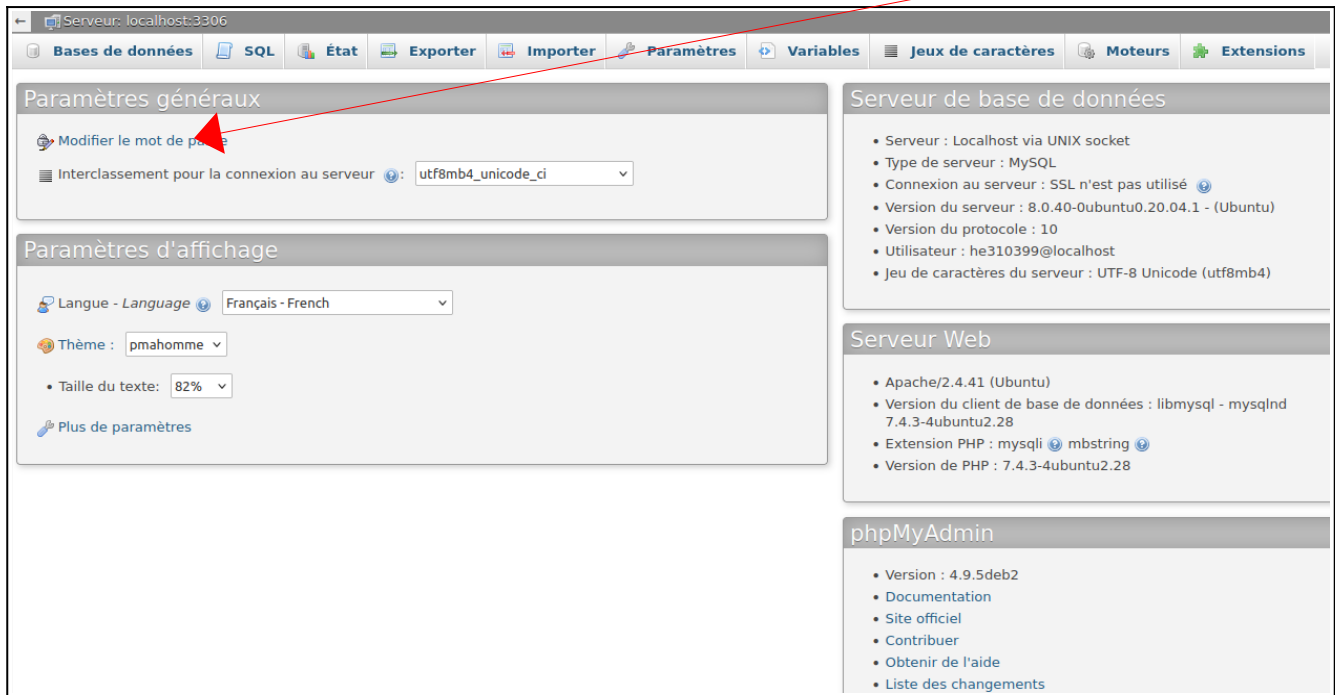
Serveur: localhost:3306

Bases de données | SQL | État | Exporter | Importer | Paramètres | Variables | Jeux de caractères | Moteurs | Extensions

Paramètres généraux

Modifier le mot de pa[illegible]

Interclassement pour la connexion au serveur utf8mb4_unicode_ci

Paramètres d'affichage

Langue - Language Français - French

Thème : pmahomme

• Taille du texte: 82%

Plus de paramètres

Serveur de base de données

• Serveur : Localhost via UNIX socket
• Type de serveur : MySQL
• Connexion au serveur : SSL n'est pas utilisé
• Version du serveur : 8.0.40-0ubuntu0.20.04.1 - (Ubuntu)
• Version du protocole : 10
• Utilisateur : he310399@localhost
• Jeu de caractères du serveur : UTF-8 Unicode (utf8mb4)

Serveur Web

• Apache/2.4.41 (Ubuntu)
• Version du client de base de données : libmysql - mysqlnd 7.4.3-4ubuntu2.28
• Extension PHP : mysqli mbstring
• Version de PHP : 7.4.3-4ubuntu2.28

phpMyAdmin

• Version : 4.9.5deb2
• Documentation
• Site officiel
• Contribuer
• Obtenir de l'aide
• Liste des changements